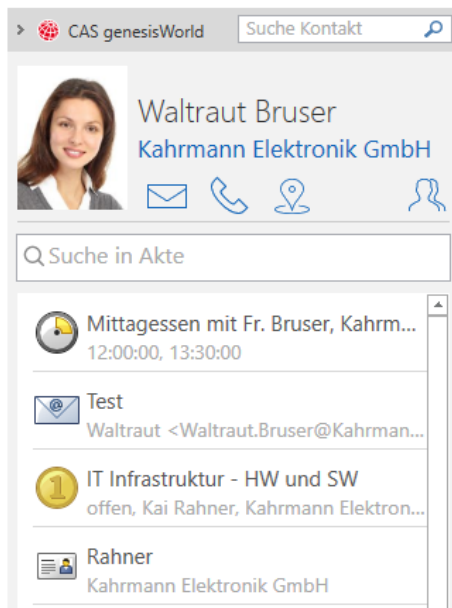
CAS genesisWorld

Suche Kontakt

Waltraut Bruser

Kahrmann Elektronik GmbH

Suche in Akte

Mittagessen mit Fr. Bruser, Kahrm...
12:00:00, 13:30:00

Test
Waltraut <Waltraut.Bruser@Kahrman...

IT Infrastruktur - HW und SW
offen, Kai Rahner, Kahrmann Elektron...

Rahner
Kahrmann Elektronik GmbH